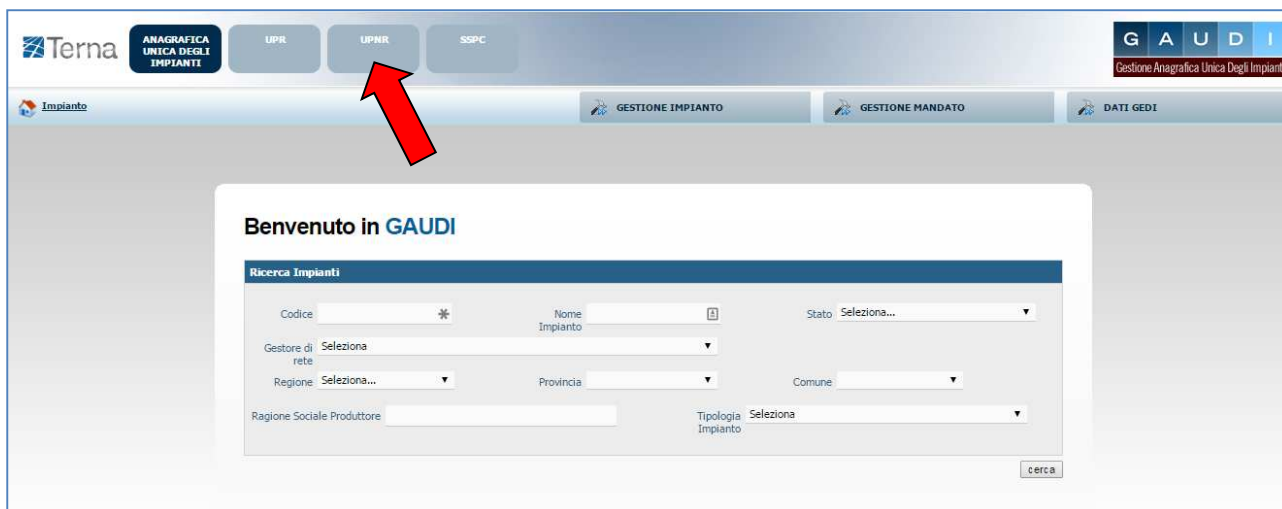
Terna ANAGRAFICA UNICA DEGLI IMPIANTI UPR UPNR SSPC

G A U D I
Gestione Anagrafica Unica Degli Impiant

Impianto

GESTIONE IMPIANTO GESTIONE MANDATO DATI GEDI

Benvenuto in GAUDI

Ricerca Impianti

Codice

Nome Impianto

Stato Seleziona...

Gestore di rete Seleziona

Regione Seleziona...

Provincia

Comune

Ragione Sociale Produttore

Tipologia Impianto Seleziona

cerca